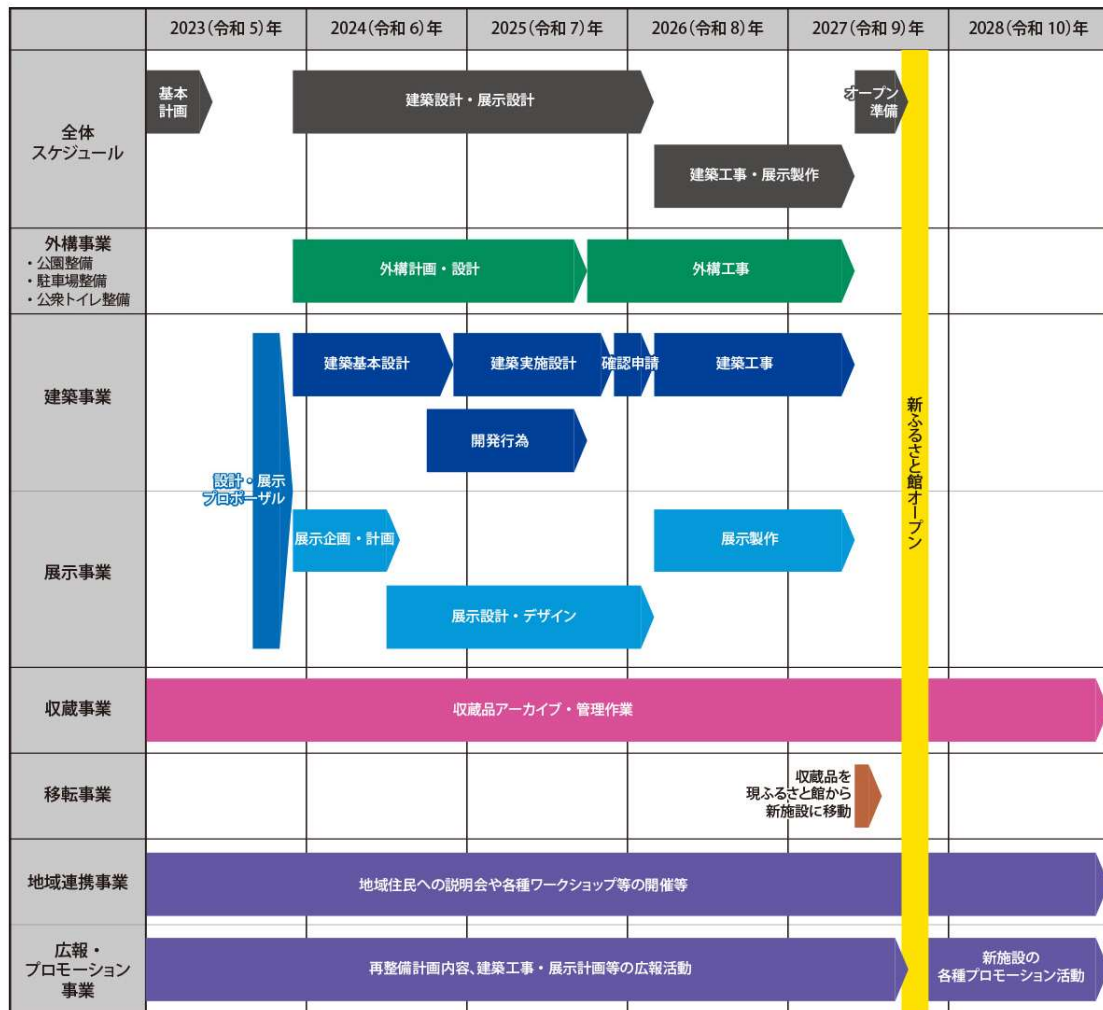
|  | 2023(令和 5)年 | 2024(令和 6)年 | 2025(令和 7)年 | 2026(令和 8)年 | 2027(令和 9)年 | 2028(令和 10)年 |
|---|---|---|---|---|---|---|
| 全体スケジュール | 基本計画 | 建築設計・展示設計 |  | 建築工事・展示製作 | オープン準備 |  |
| 外構事業 ・公園整備 ・駐車場整備 ・公衆トイレ整備 |  | 外構計画・設計 |  | 外構工事 |  |  |
| 建築事業 | 設計・展示プロポーザル | 建築基本設計 | 建築実施設計 確認申請 開発行為 | 建築工事 |  |  |
| 展示事業 |  | 展示企画・計画 | 展示設計・デザイン | 展示製作 |  |  |
| 収蔵事業 | 収蔵品アーカイブ・管理作業 |  |  |  |  |  |
| 移転事業 |  |  |  |  | 収蔵品を現ふるさと館から新施設に移動 |  |
| 地域連携事業 | 地域住民への説明会や各種ワークショップ等の開催等 |  |  |  |  |  |
| 広報・プロモーション事業 | 再整備計画内容、建築工事・展示計画等の広報活動 |  |  |  |  | 新施設の各種プロモーション活動 |

新ふるさと館オープン